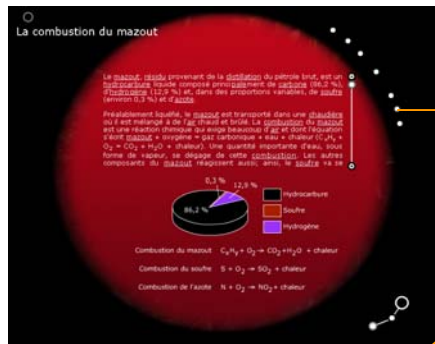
La combustion du mazout

Le mazout, résidu provenant de la distillation du pétrole brut, est un hydrocarbure liquide composé principalement de carbone (86,2 %), d'hydrogène (12,9 %) et, dans des proportions variables, de soufre (environ 0,3 %) et d'azote.

Préalablement liquéfié, le mazout est transporté dans une chaudière où il est mélangé à de l'air chaud et brûlé. La combustion du mazout est une réaction chimique qui exige beaucoup d'air et dont l'équation s'écrit mazout + oxygène = gaz carbonique + eau + chaleur ($C_xH_y$ + $O_2$ = $CO_2$ + $H_2O$ + chaleur). Une quantité importante d'eau, sous forme de vapeur, se dégage de cette combustion. Les autres composants du mazout réagissent aussi, ainsi, le soufre va se

0,3 %
12,9 %
86,2 %

Hydrocarbure
Soufre
Hydrogène

Combustion du mazout $C_xH_y + O_2 \rightarrow CO_2 + H_2O$ + chaleur

Combustion du soufre $S + O_2 \rightarrow SO_2$ + chaleur

Combustion de l'azote $N + O_2 \rightarrow NO_2$ + chaleur